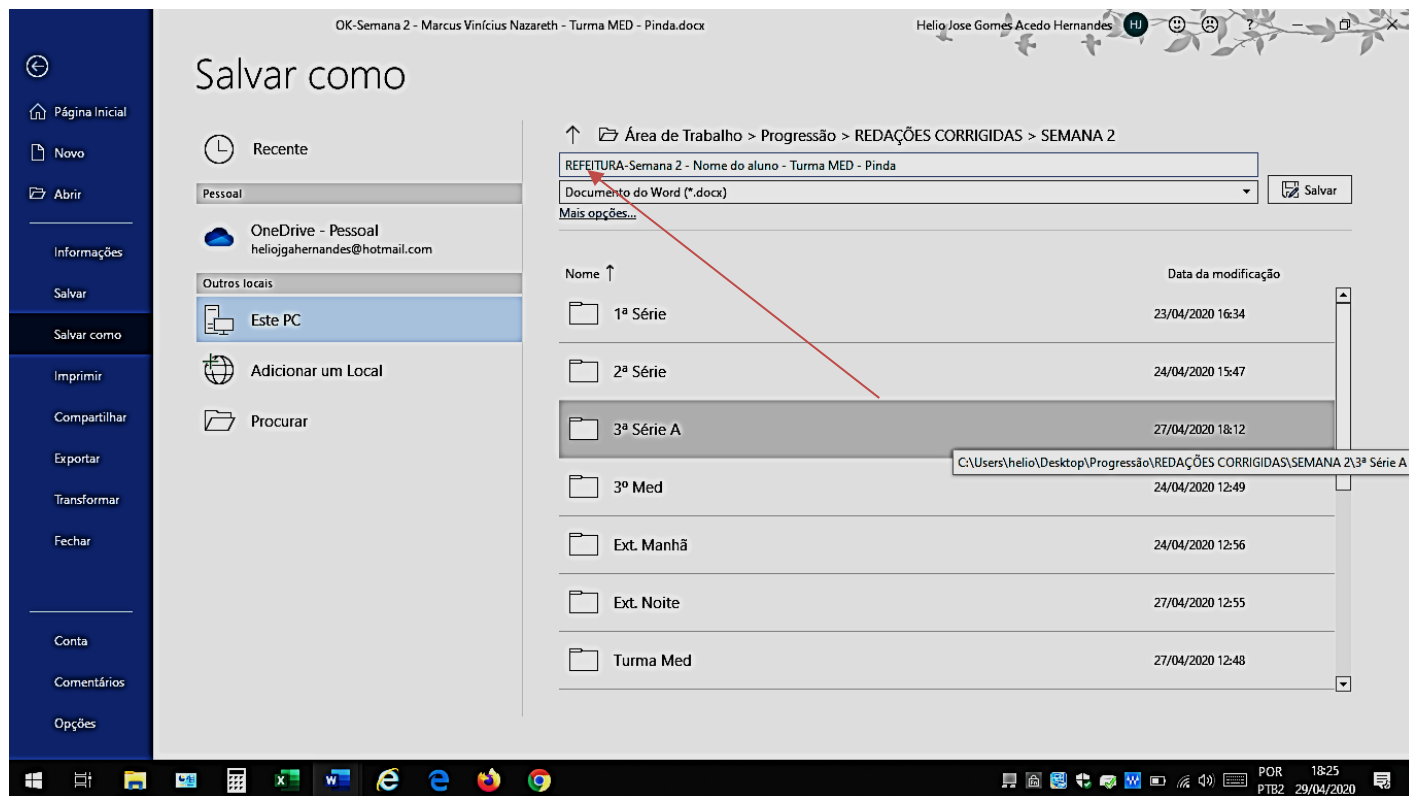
OK-Semana 2 - Marcus Vinícius Nazareth - Turma MED - Pinda.docx

Helio Jose Gomes Acedo Hernandes HJ ?

Página Inicial
Novo
Abrir
Informações
Salvar
Salvar como
Imprimir
Compartilhar
Exportar
Transformar
Fechar
Conta
Comentários
Opções

Salvar como

Recente
Pessoal
OneDrive - Pessoal
heliojgahernandes@hotmail.com
Outros locais
Este PC
Adicionar um Local
Procurar

Área de Trabalho > Progressão > REDAÇÕES CORRIGIDAS > SEMANA 2

REFEITURA-Semana 2 - Nome do aluno - Turma MED - Pinda

Documento do Word (*.docx)

Salvar

Mais opções...

| Nome ↑ | Data da modificação |
|---|---|
| 1ª Série | 23/04/2020 16:34 |
| 2ª Série | 24/04/2020 15:47 |
| 3ª Série A | 27/04/2020 18:12 |
| 3º Med | 24/04/2020 12:49 |
| Ext. Manhã | 24/04/2020 12:56 |
| Ext. Noite | 27/04/2020 12:55 |
| Turma Med | 27/04/2020 12:48 |

C:\Users\helio\Desktop\Progressão\REDAÇÕES CORRIGIDAS\SEMANA 2\3ª Série A

POR PTB2 18:25 29/04/2020